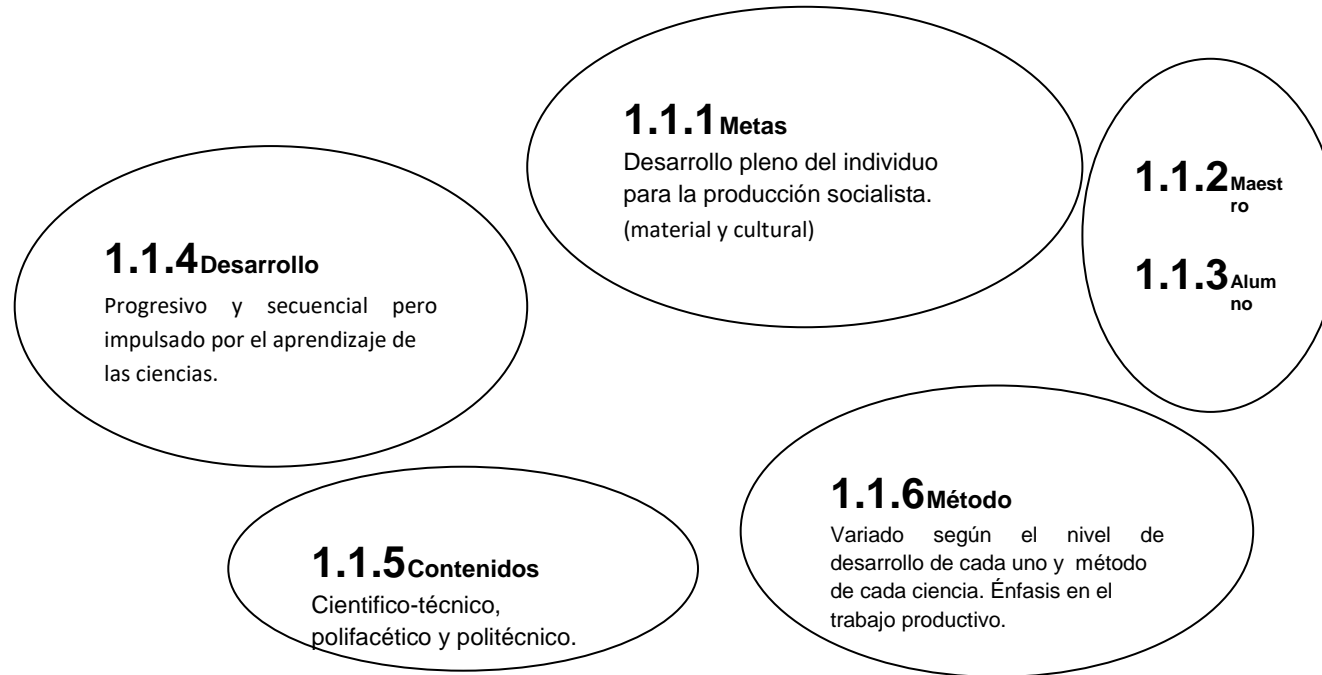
1.1.1Metas
Desarrollo pleno del individuo para la producción socialista. (material y cultural)

1.1.2Maestro

1.1.3Alumno

1.1.4Desarrollo
Progresivo y secuencial pero impulsado por el aprendizaje de las ciencias.

1.1.6Método
Variado según el nivel de desarrollo de cada uno y método de cada ciencia. Énfasis en el trabajo productivo.

1.1.5Contenidos
Cientifico-técnico, polifacético y politécnico.